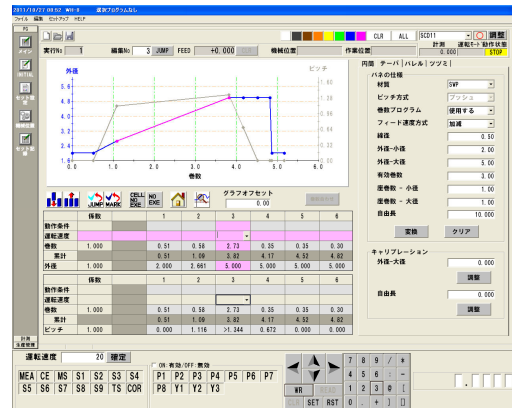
2011/10/27 08:52 WH-8 選択プログラムなし
ファイル 編集 セットアップ HELP

CLR ALL SCD11 停止
計測 運転モード 動作状態
実行No 1 編集No 3 JUMP FEED +0.000 機械位置 作業位置 STOP

メイン
INITIAL
セット(共通)
機械設定
セット(個別)

外径
ピッチ

| 5.6 | 1.40 |
|---|---|
| 4.8 | 1.20 |
| 4.0 | 1.00 |
| 3.2 | 0.80 |
| 2.4 | 0.60 |
| 1.6 | 0.40 |
| 0.8 | 0.20 |
| 0.0 | 0.00 |

0.0 1.0 2.0 3.0 4.0 5.0 6.0
巻数

JUMP MARK CELL NO EXE NO EXE
グラフオフセット
0.00

| | 係数 | | 1 | 2 | 3 | 4 | 5 | 6 |
|---|---|---|---|---|---|---|---|---|
| 動作条件 | | | | | | | | |
| 運転速度 | | | | | | | | |
| 巻数 | 1.000 | | 0.51 | 0.58 | 2.73 | 0.35 | 0.35 | 0.30 |
| 累計 | | | 0.51 | 1.09 | 3.82 | 4.17 | 4.52 | 4.82 |
| 外径 | 1.000 | | 2.000 | 2.661 | 5.000 | 5.000 | 5.000 | 5.000 |

| | 係数 | | 1 | 2 | 3 | 4 | 5 | 6 |
|---|---|---|---|---|---|---|---|---|
| 動作条件 | | | | | | | | |
| 運転速度 | | | | | | | | |
| 巻数 | 1.000 | | 0.51 | 0.58 | 2.73 | 0.35 | 0.35 | 0.30 |
| 累計 | | | 0.51 | 1.09 | 3.82 | 4.17 | 4.52 | 4.82 |
| ピッチ | 1.000 | | 0.000 | 1.116 | >1.244 | 0.672 | 0.000 | 0.000 |

円筒 テーパ バレル ツヅミ
バネの仕様
材質 SWP
ピッチ方式 プッシュ
巻数プログラム 使用する
フィード速度方式 加速
線径 0.50
外径-小径 2.00
外径-大径 5.00
有効巻数 3.00
座巻数 - 小径 1.00
座巻数 - 大径 1.00
自由長 10.000
変換 クリア

キャリブレーション
外径-大径 0.000
調整
自由長 0.000
調整

計測 温度補正

運転速度 20 確定
ON 有効/OFF 無効
MEA CE MS S1 S2 S3 S4 P1 P2 P3 P4 P5 P6 P7
S5 S6 S7 S8 S9 TS COR P8 Y1 Y2 Y3
WR READ
CLR SET RST
7 8 9 *
4 5 6 -
1 2 3 # [
0 . + ] □